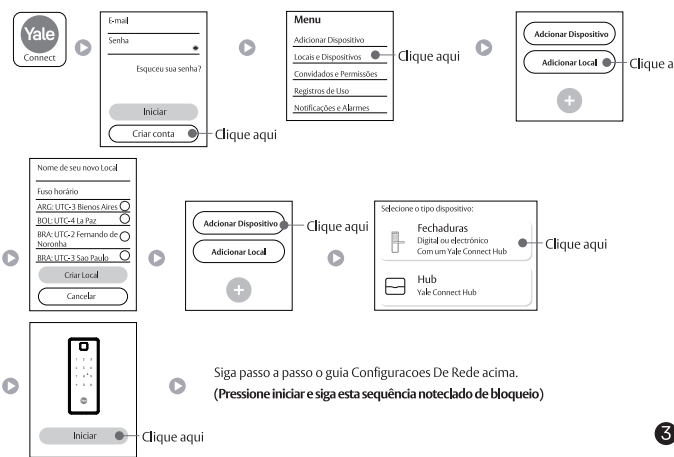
Yale
Connect

E-mail
Senha
Esqueceu sua senha?
Iniciar
Criar conta
Clique aqui

Menu
Adicionar Dispositivo
Locais e Dispositivos
Clique aqui
Convidados e Permissões
Registros de Uso
Notificações e Alarmes

Adicionar Dispositivo
Adicionar Local
Clique a

Nome de seu novo Local
Fuso horário
ARG: UTC-3 Bienos Aires
BOL: UTC-4 La Paz
BRA: UTC-2 Fernando de Noronha
BRA: UTC-3 Sao Paulo
Criar Local
Cancelar

Adcionar Dispositivo
Clique aqui
Adicionar Local

Selecione o tipo dispositivo:
Fechaduras
Digital ou electrónico
Com um Yale Connect Hub
Clique aqui
Hub
Yale Connect Hub

Iniciar
Clique aqui

Siga passo a passo o guia Configuracoes De Rede acima.
(Pressione iniciar e siga esta sequência noteclado de bloqueio)

3